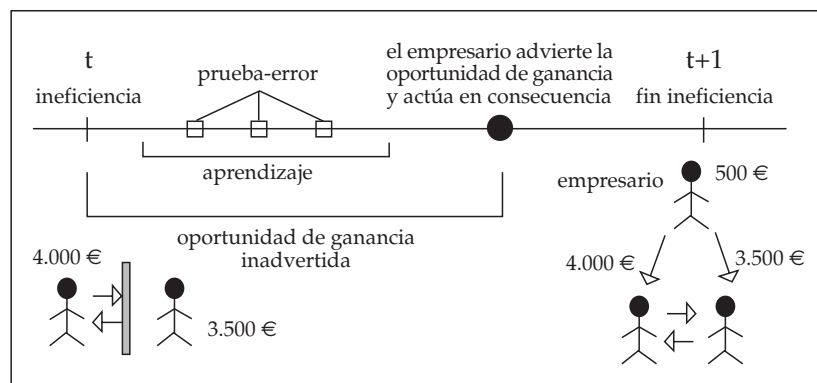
t
ineficiencia

prueba-error

el empresario advierte la oportunidad de ganancia y actúa en consecuencia

t+1
fin ineficiencia

aprendizaje

empresario

500 €

oportunidad de ganancia inadvertida

4.000 €

3.500 €

4.000 €

3.500 €